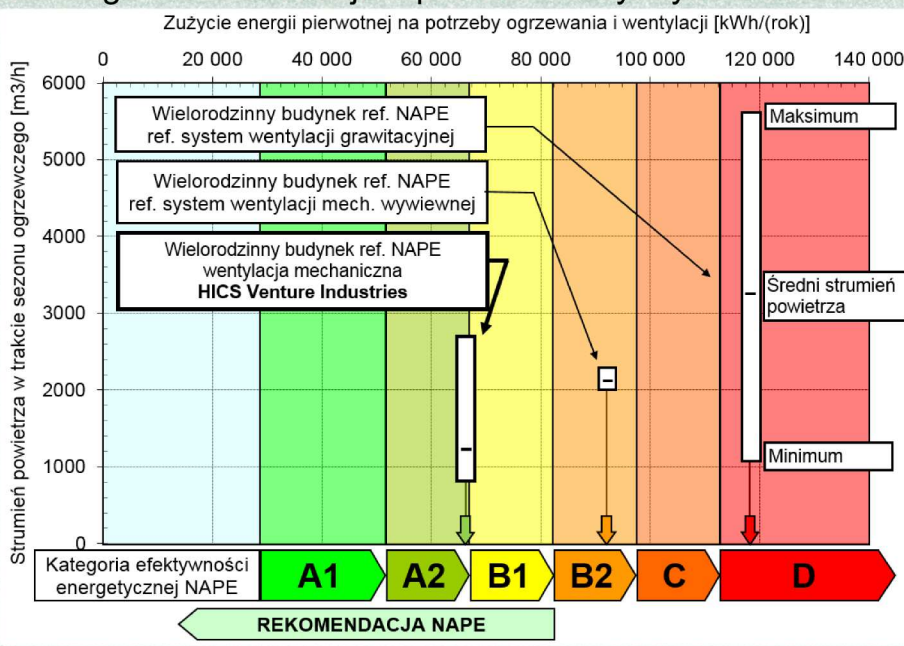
Zużycie energii pierwotnej na potrzeby ogrzewania i wentylacji [kWh/(rok)]

0 20 000 40 000 60 000 80 000 100 000 120 000 140 000

Strumień powietrza w trakcie sezonu ogrzewczego [m3/h]

6000 5000 4000 3000 2000 1000 0

Wielorodzinny budynek ref. NAPE ref. system wentylacji grawitacyjnej

Wielorodzinny budynek ref. NAPE ref. system wentylacji mech. wywiewnej

Wielorodzinny budynek ref. NAPE wentylacja mechaniczna **HICS Venture Industries**

Maksimum

Średni strumień powietrza

Minimum

Kategoria efektywności energetycznej NAPE

A1 A2 B1 B2 C D

REKOMENDACJA NAPE